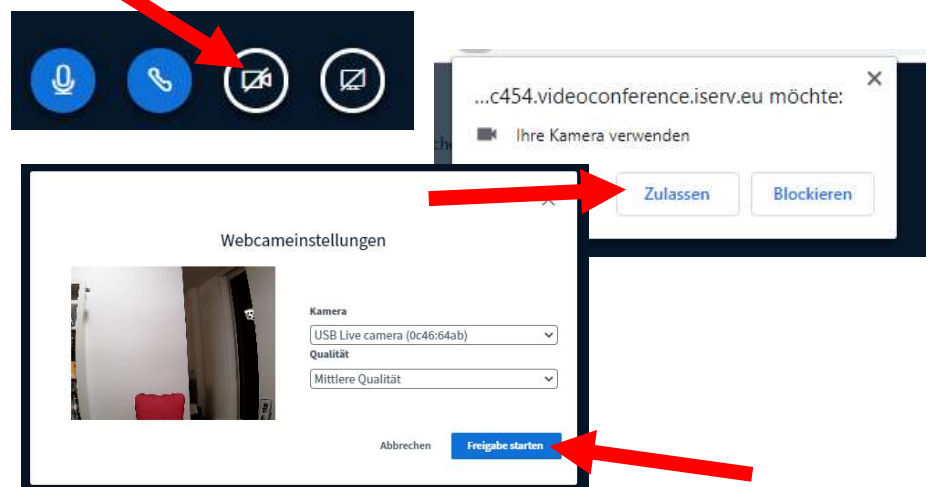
...c454.videoconference.iserv.eu möchte:

Ihre Kamera verwenden

Zulassen

Blockieren

Webcameinstellungen

Kamera

USB Live camera (0c46:64ab)

Qualität

Mittlere Qualität

Abbrechen

Freigabe starten